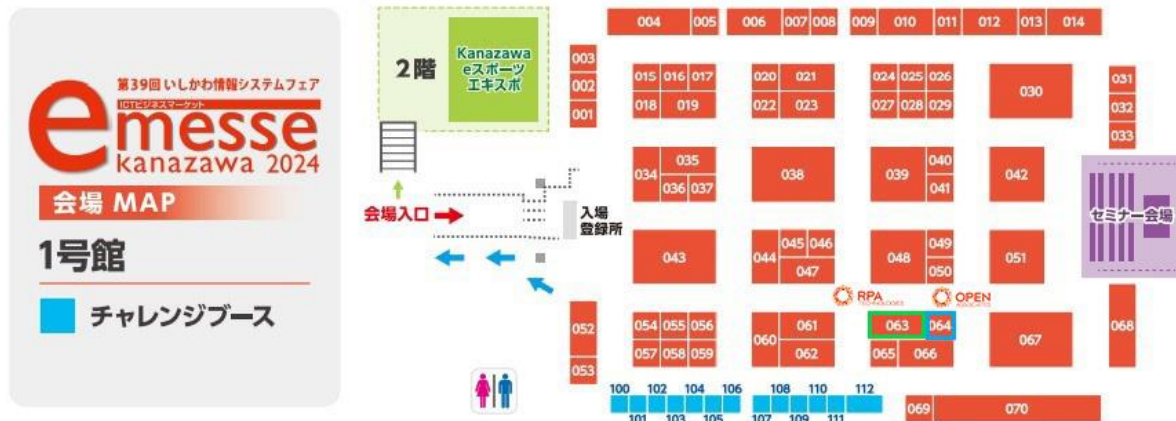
第39回 いしかわ情報システムフェア
ICTビジネスマーケット
e messe kanazawa 2024
会場 MAP
1号館
チャレンジブース

2階
Kanazawa eスポーツ エキスポ

004 005 006 007 008 009 010 011 012 013 014
003 002 001
015 016 017 018 019
020 021 022 023
024 025 026 027 028 029
030
031 032 033
034 035 036 037
038
039 040 041
042
セミナー会場
会場入口
入場 登録所
043
044 045 046 047
048 049 050
051
RPA
OPEN
052 053
054 055 056 057 058 059
060 061 062
063 064 065 066
067
068
100 101 102 103 104 105 106 107 108 109 110 111 112
069 070